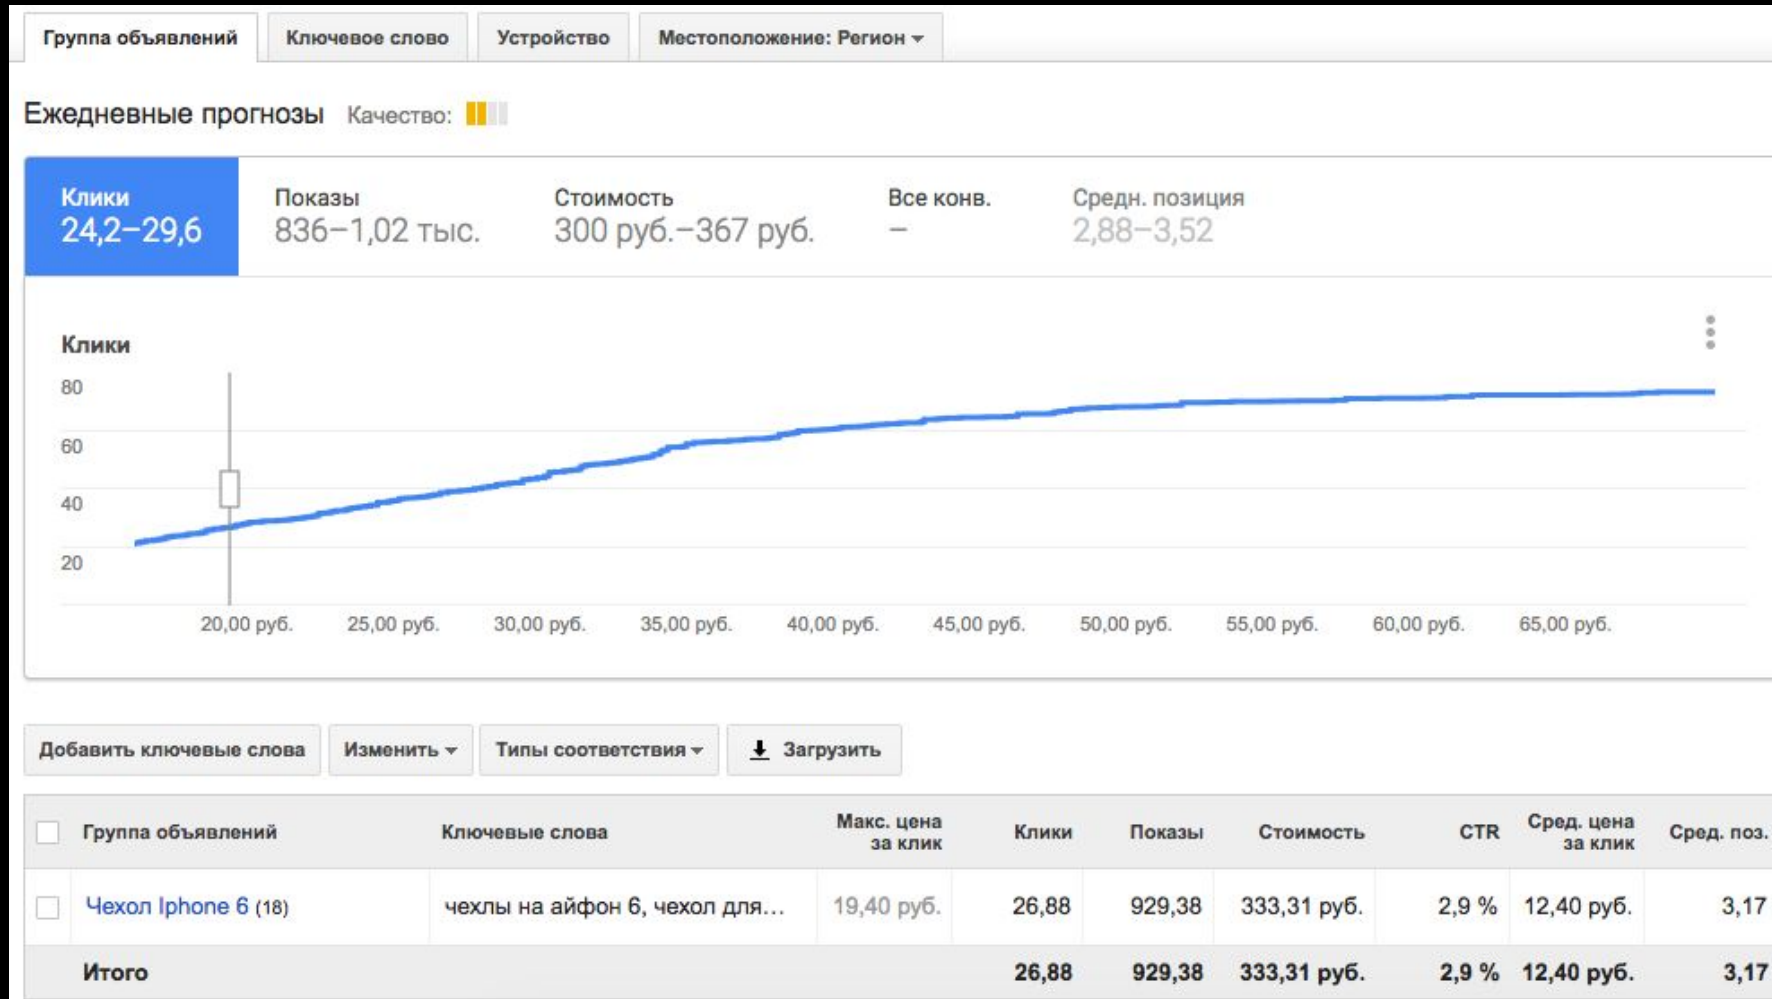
Группа объявлений | Ключевое слово | Устройство | Местоположение: Регион

Ежедневные прогнозы Качество:

Клики
24,2–29,6

Показы
836–1,02 тыс.

Стоимость
300 руб.–367 руб.

Все конв.
–

Средн. позиция
2,88–3,52

Клики

80
60
40
20

20,00 руб. 25,00 руб. 30,00 руб. 35,00 руб. 40,00 руб. 45,00 руб. 50,00 руб. 55,00 руб. 60,00 руб. 65,00 руб.

Добавить ключевые слова | Изменить | Типы соответствия | Загрузить

| | Группа объявлений | Ключевые слова | Макс. цена за клик | Клики | Показы | Стоимость | CTR | Сред. цена за клик | Сред. поз. |
|---|---|---|---|---|---|---|---|---|---|
| | Чехол Iphone 6 (18) | чехлы на айфон 6, чехол для… | 19,40 руб. | 26,88 | 929,38 | 333,31 руб. | 2,9 % | 12,40 руб. | 3,17 |
| | Итого | | | 26,88 | 929,38 | 333,31 руб. | 2,9 % | 12,40 руб. | 3,17 |